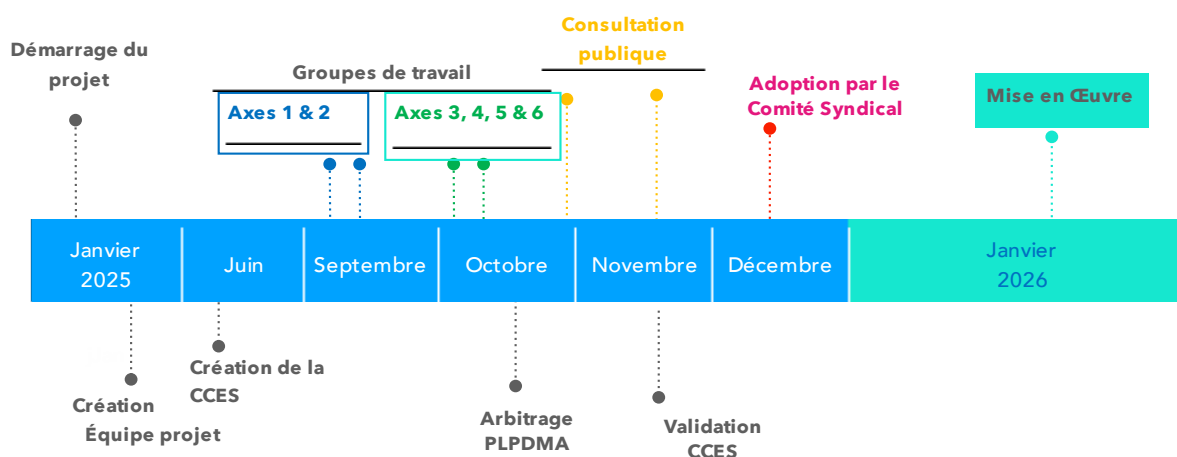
Démarrage du projet

Groupes de travail

Axes 1 & 2

Axes 3, 4, 5 & 6

Consultation publique

Adoption par le Comité Syndical

Mise en Œuvre

Janvier 2025

Juin

Septembre

Octobre

Novembre

Décembre

Janvier 2026

Création Équipe projet

Création de la CCES

Arbitrage PLPDMA

Validation CCES